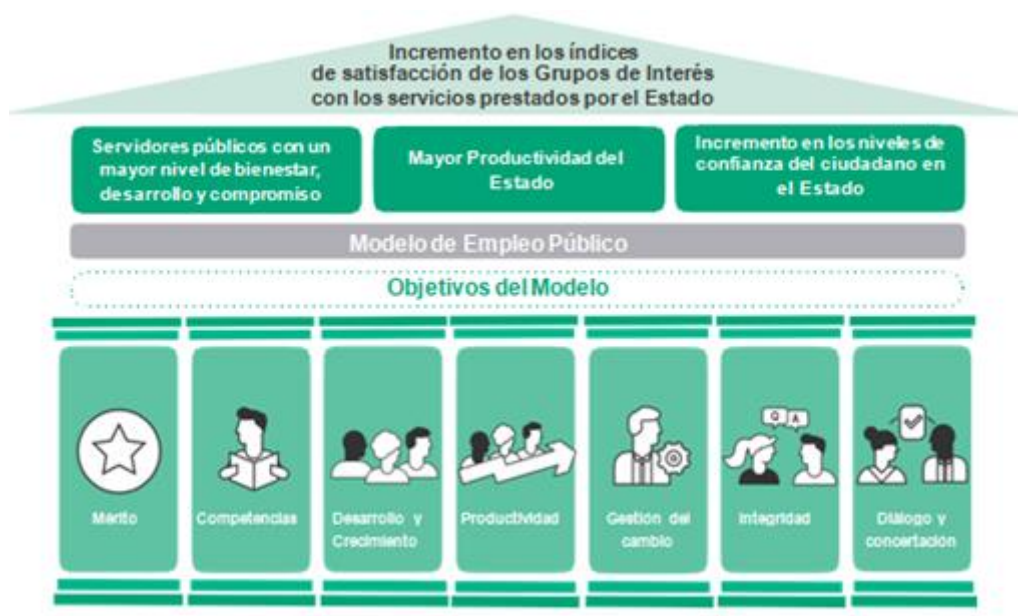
Incremento en los índices de satisfacción de los Grupos de Interés con los servicios prestados por el Estado

Servidores públicos con un mayor nivel de bienestar, desarrollo y compromiso

Mayor Productividad del Estado

Incremento en los niveles de confianza del ciudadano en el Estado

Modelo de Empleo Público

Objetivos del Modelo

Mérito

Competencias

Desarrollo y Crecimiento

Productividad

Gestión del cambio

Q A

Integridad

Diálogo y concertación